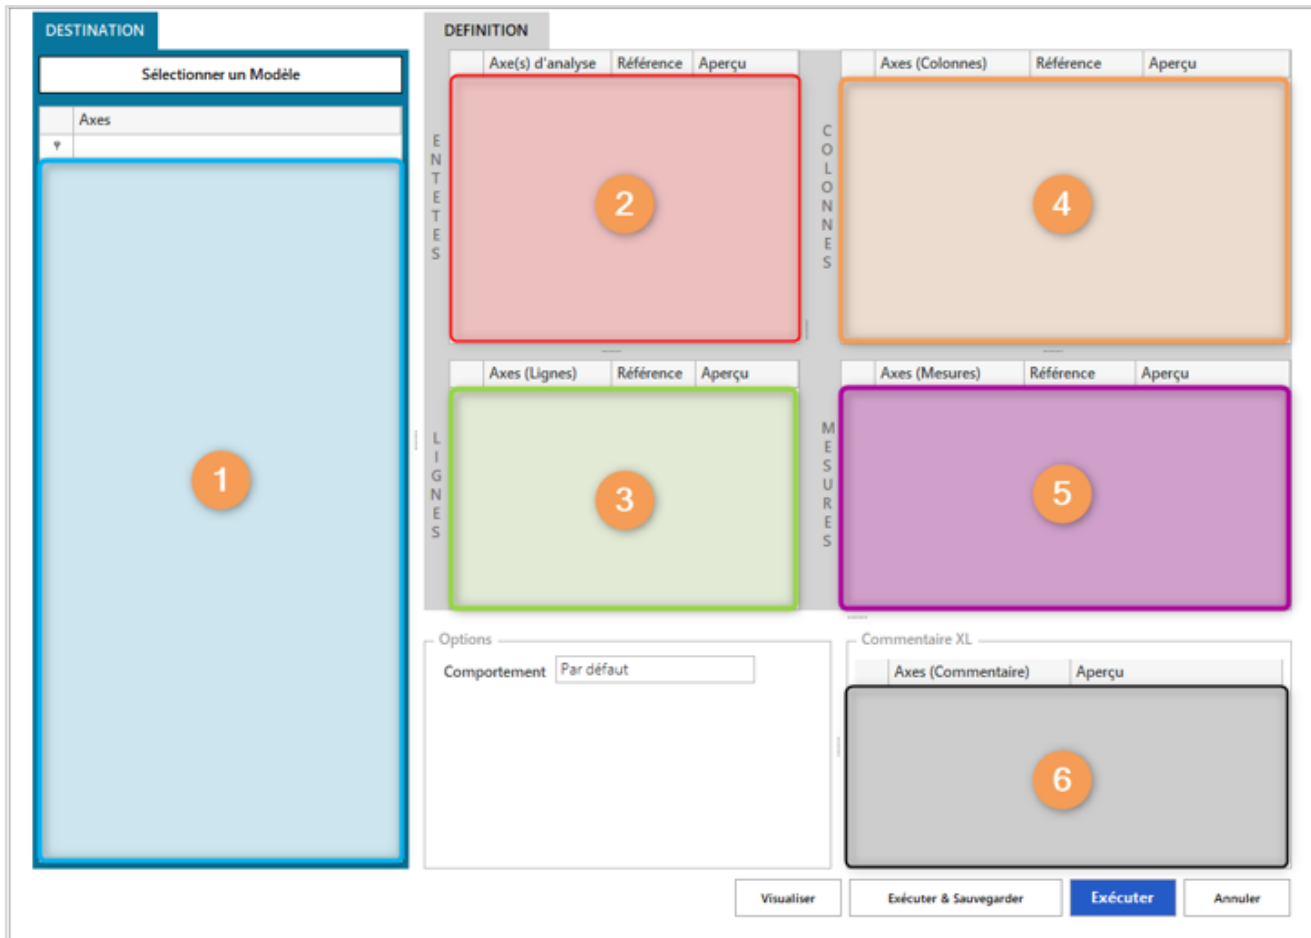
DESTINATION

Sélectionner un Modèle

Axes

1

DEFINITION

| | Axe(s) d'analyse | Référence | Aperçu |
|---|---|---|---|

ENTETES

2

| | Axes (Colonnes) | Référence | Aperçu |
|---|---|---|---|

COLONNES

4

| | Axes (Lignes) | Référence | Aperçu |
|---|---|---|---|

LIGNES

3

| | Axes (Mesures) | Référence | Aperçu |
|---|---|---|---|

MESURES

5

Options

Comportement Par défaut

Commentaire XL

| | Axes (Commentaire) | Aperçu |
|---|---|---|

6

Visualiser

Exécuter & Sauvegarder

Exécuter

Annuler